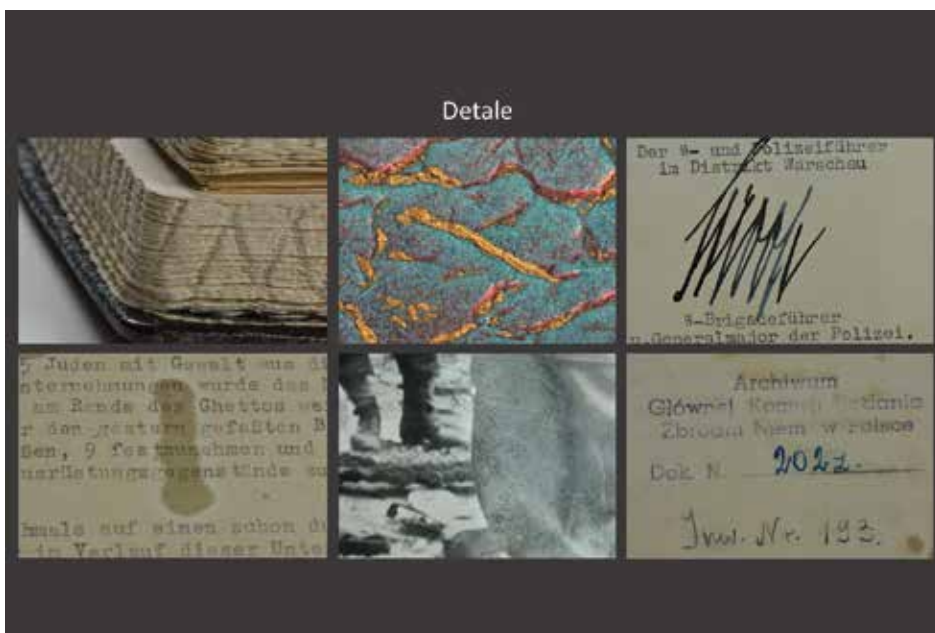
Detale

Der ℌ- und Polizeiführer
im Distrikt Warschau

ℌ-Brigadeführer
u.Generalmajor der Polizei.

Juden mit Gewalt aus d
ntersuchungen wurde das
am Rande des Ghettos we
r den gestern gefaßten B
sen, 9 festzunehmen und
ngsgegenstände su

mals auf einen schon d
im Verlauf dieser Unte

Archiwum
Głównej Komisji Badania
Zbrodni Niem. w Polsce

Dok. N. 2022.

Inw. Nr. 193.